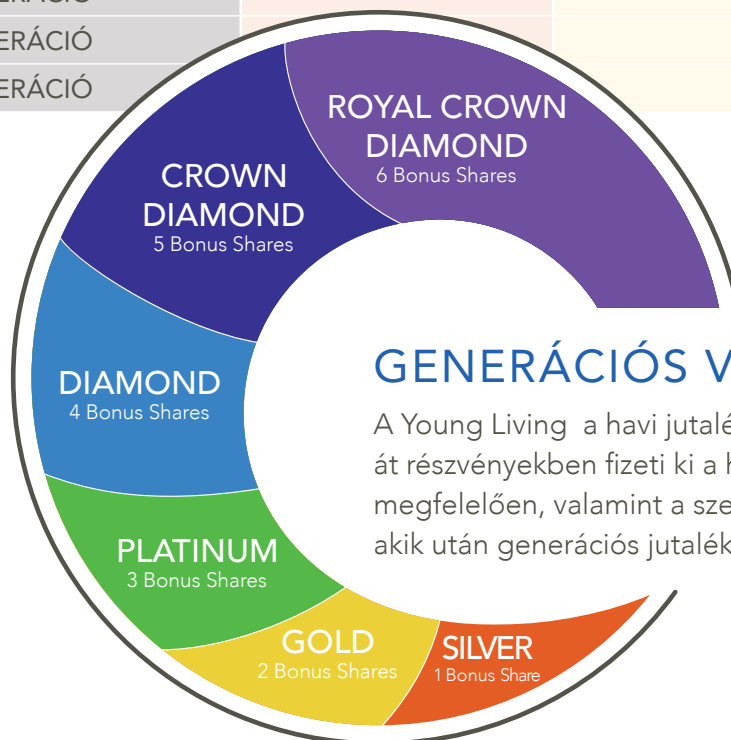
ERÁCIÓ
ERÁCIÓ
ERÁCIÓ

ROYAL CROWN DIAMOND
6 Bonus Shares

CROWN DIAMOND
5 Bonus Shares

DIAMOND
4 Bonus Shares

PLATINUM
3 Bonus Shares

GOLD
2 Bonus Shares

SILVER
1 Bonus Share

GENERÁCIÓS V

A Young Living a havi jutalé át részvényekben fizeti ki a h megfelelően, valamint a sze akik után generációs jutalék